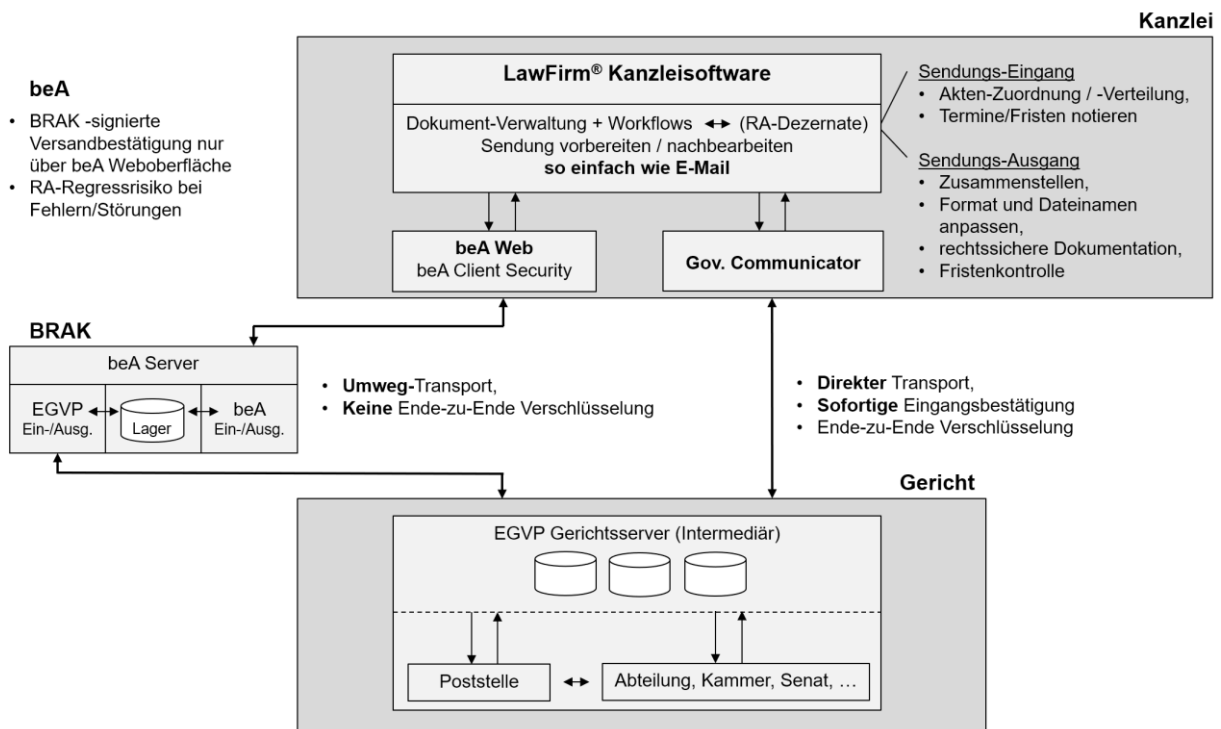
Kanzlei

beA

• BRAK -signierte Versandbestätigung nur über beA Weboberfläche
• RA-Regressrisiko bei Fehlern/Störungen

LawFirm® Kanzleisoftware

Dokument-Verwaltung + Workflows ↔ (RA-Dezernate)
Sendung vorbereiten / nachbearbeiten
so einfach wie E-Mail

Sendungs-Eingang
• Akten-Zuordnung / -Verteilung,
• Termine/Fristen notieren

Sendungs-Ausgang
• Zusammenstellen,
• Format und Dateinamen anpassen,
• rechtssichere Dokumentation,
• Fristenkontrolle

beA Web
beA Client Security

Gov. Communicator

BRAK

beA Server

EGVP Ein-/Ausg.

Lager

beA Ein-/Ausg.

• Umweg-Transport,
• Keine Ende-zu-Ende Verschlüsselung

• Direkter Transport,
• Sofortige Eingangsbestätigung
• Ende-zu-Ende Verschlüsselung

Gericht

EGVP Gerichtsserver (Intermediär)

Poststelle

Abteilung, Kammer, Senat, …